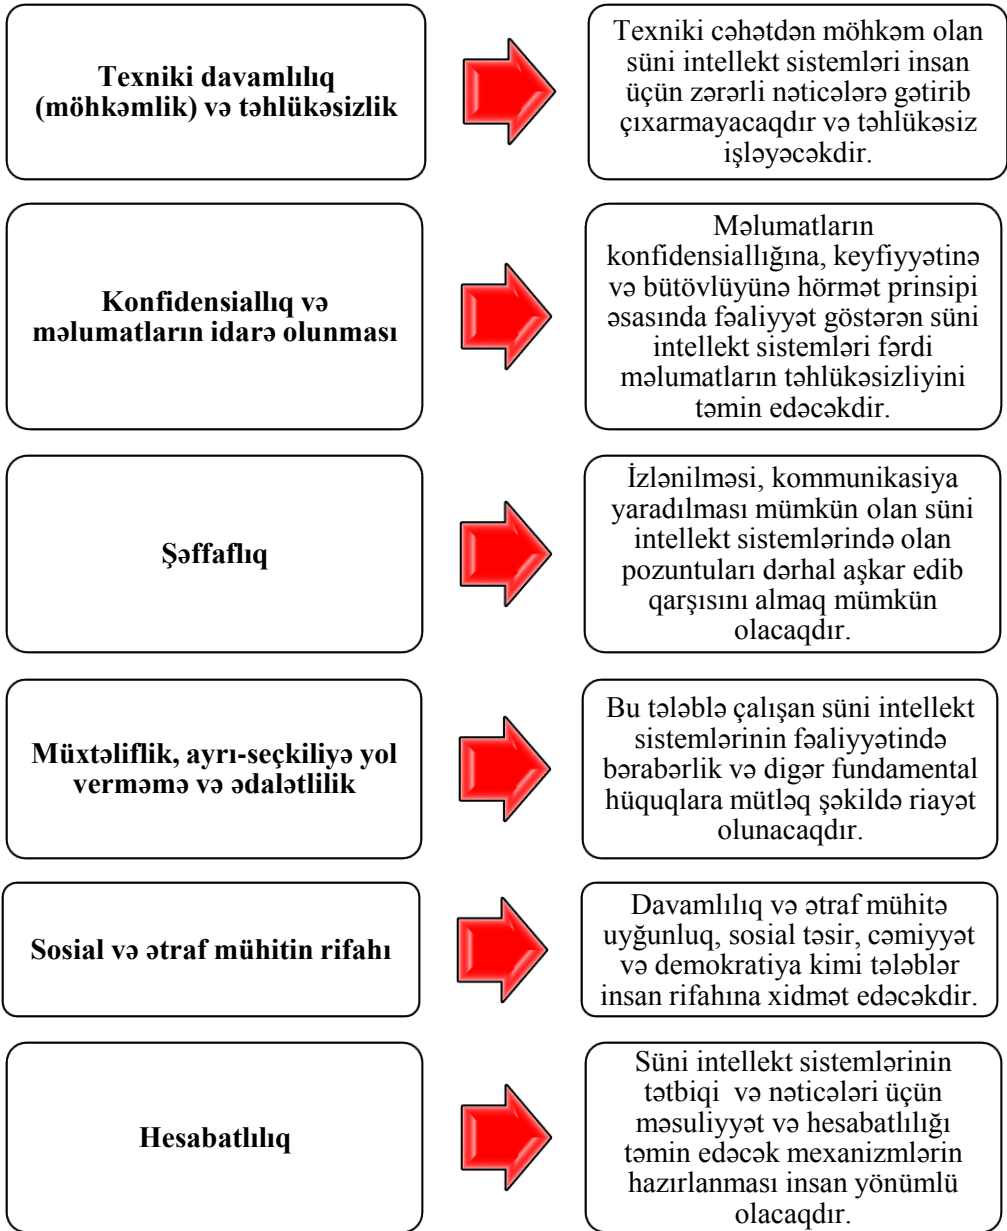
Texniki davamlılıq (möhkəmlik) və təhlükəsizlik

Texniki cəhətdən möhkəm olan süni intellekt sistemləri insan üçün zərərli nəticələrə gətirib çıxarmayacaqdır və təhlükəsiz işləyəcəkdir.

Konfidensiallıq və məlumatların idarə olunması

Məlumatların konfidensiallığına, keyfiyyətinə və bütövlüyünə hörmət prinsipi əsasında fəaliyyət göstərən süni intellekt sistemləri fərdi məlumatların təhlükəsizliyini təmin edəcəkdir.

Şəffaflıq

İzlənilməsi, kommunikasiya yaradılması mümkün olan süni intellekt sistemlərində olan pozuntuları dərhal aşkar edib qarşısını almaq mümkün olacaqdır.

Müxtəliflik, ayrı-seçkiliyə yol verməmə və ədalətlilik

Bu tələblə çalışan süni intellekt sistemlərinin fəaliyyətində bərabərlik və digər fundamental hüquqlara mütləq şəkildə riayət olunacaqdır.

Sosial və ətraf mühitin rifahı

Davamlılıq və ətraf mühitə uyğunluq, sosial təsir, cəmiyyət və demokratiya kimi tələblər insan rifahına xidmət edəcəkdir.

Hesabatlılıq

Süni intellekt sistemlərinin tətbiqi və nəticələri üçün məsuliyyət və hesabatlılığı təmin edəcək mexanizmlərin hazırlanması insan yönümlü olacaqdır.